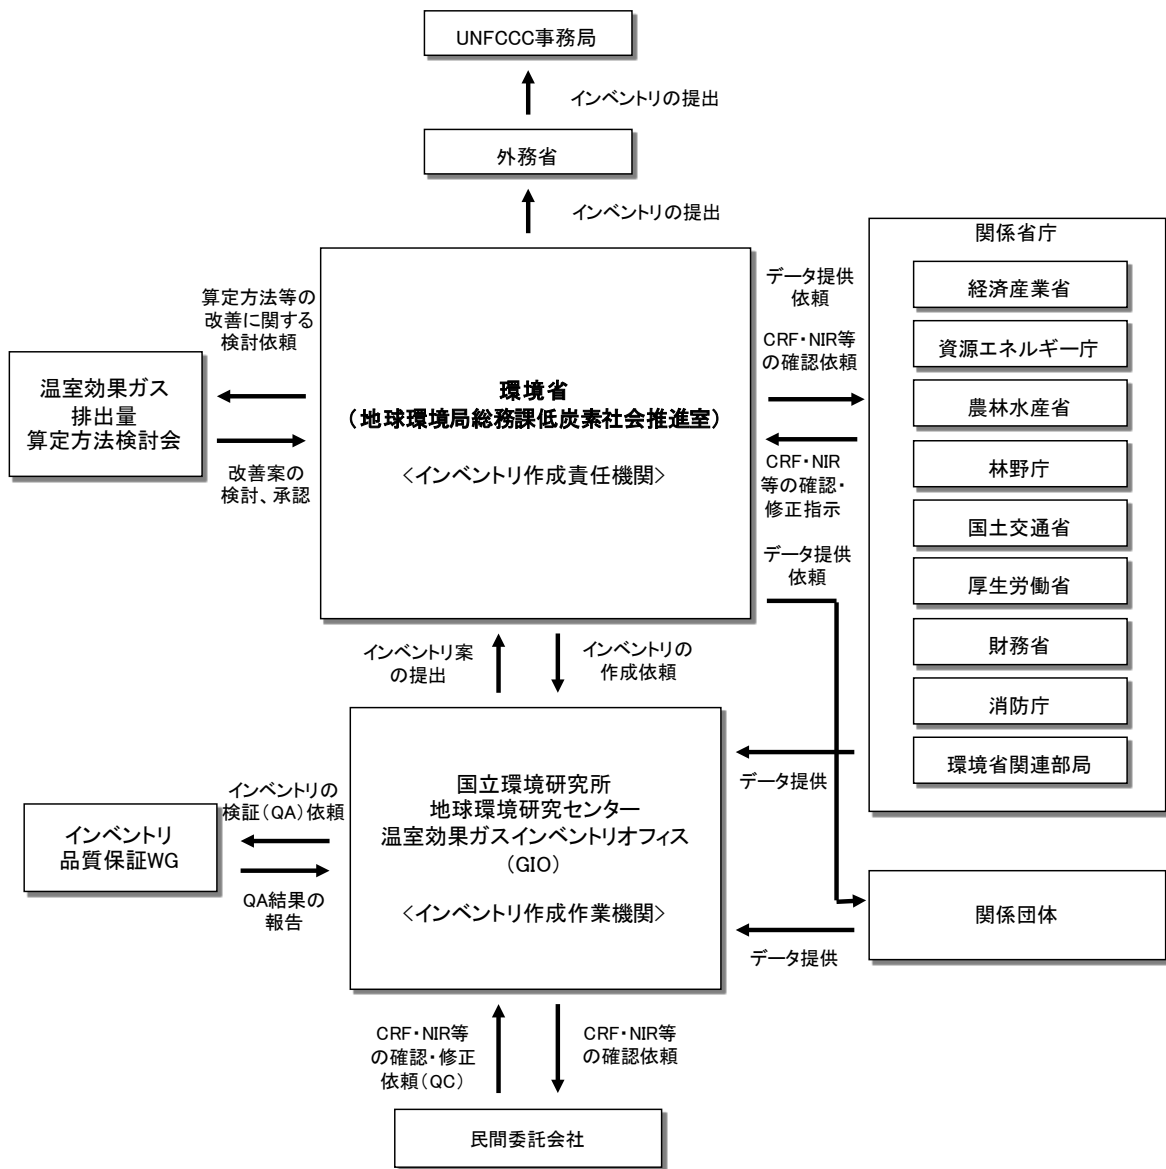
UNFCCC事務局

インベントリの提出

外務省

インベントリの提出

関係省庁

経済産業省

資源エネルギー庁

農林水産省

林野庁

国土交通省

厚生労働省

財務省

消防庁

環境省関連部局

データ提供依頼

CRF・NIR等の確認依頼

CRF・NIR等の確認・修正指示

データ提供依頼

算定方法等の改善に関する検討依頼

温室効果ガス排出量算定方法検討会

改善案の検討、承認

環境省
（地球環境局総務課低炭素社会推進室）

＜インベントリ作成責任機関＞

インベントリ案の提出

インベントリの作成依頼

データ提供

インベントリの検証（QA）依頼

インベントリ品質保証WG

QA結果の報告

国立環境研究所
地球環境研究センター
温室効果ガスインベントリオフィス
（GIO）

＜インベントリ作成作業機関＞

関係団体

データ提供

CRF・NIR等の確認・修正依頼（QC）

CRF・NIR等の確認依頼

民間委託会社